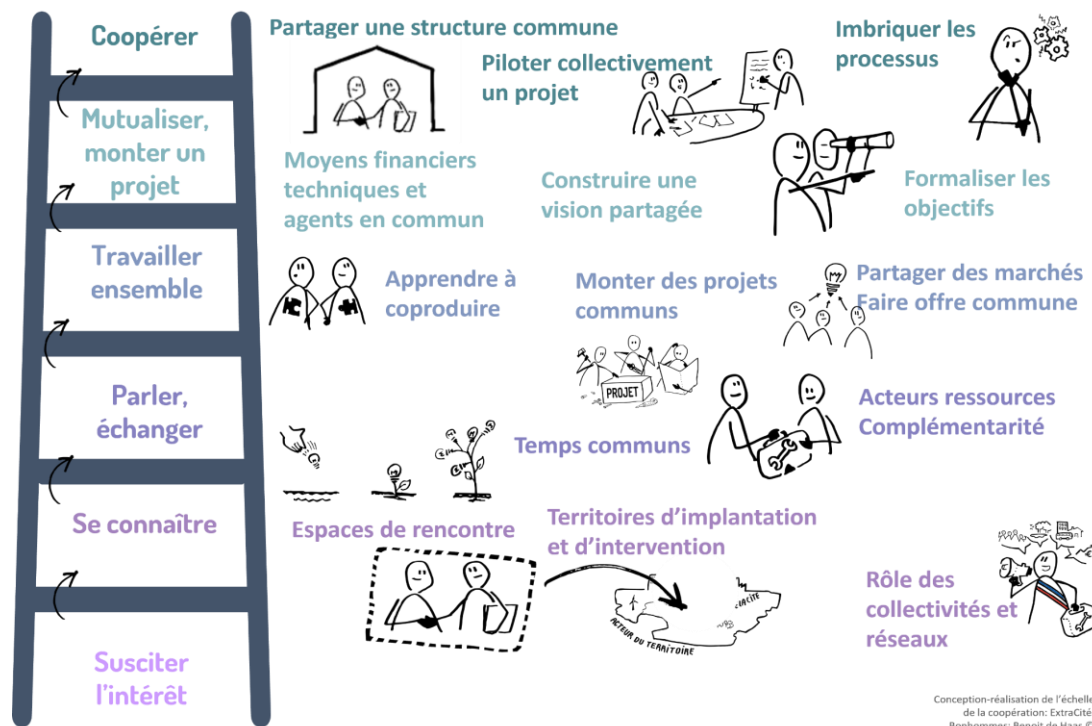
Coopérer

Mutualiser, monter un projet

Travailler ensemble

Parler, échanger

Se connaître

Susciter l'intérêt

Partager une structure commune

Piloter collectivement un projet

Imbriquer les processus

Moyens financiers techniques et agents en commun

Construire une vision partagée

Formaliser les objectifs

Apprendre à coproduire

Monter des projets communs

Partager des marchés Faire offre commune

PROJET

Acteurs ressources Complémentarité

Temps communs

Espaces de rencontre

Territoires d'implantation et d'intervention

ACTEUR DU TERRITOIRE

EXCITÉ

Rôle des collectivités et réseaux

Conception-réalisation de l'échelle de la coopération: ExtraCité
Bonhommes: Benoit de Haas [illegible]